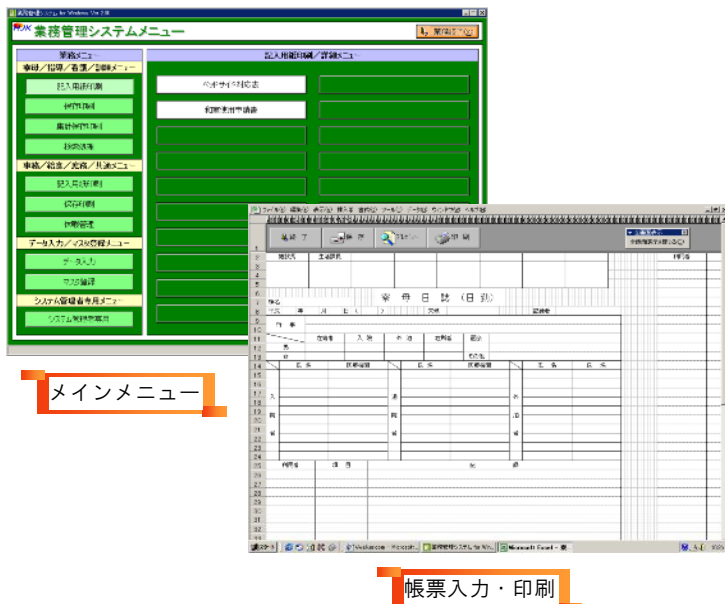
業務管理システムメニュー

業務メニュー

事務／指導／看護／訓練メニュー

記入用紙印刷

利用印刷

集計利用印刷

技術訓練

事務／給食／車両／共通メニュー

記入用紙印刷

保存印刷

休暇管理

データ入力／マスタ管理メニュー

データ入力

マスタ編集

システム管理者専用メニュー

システム管理者専用

記入用紙印刷／詳細メニュー

ページ印刷設定

印刷範囲設定

業務終了

業務日誌（日勤）

メインメニュー

帳票入力・印刷